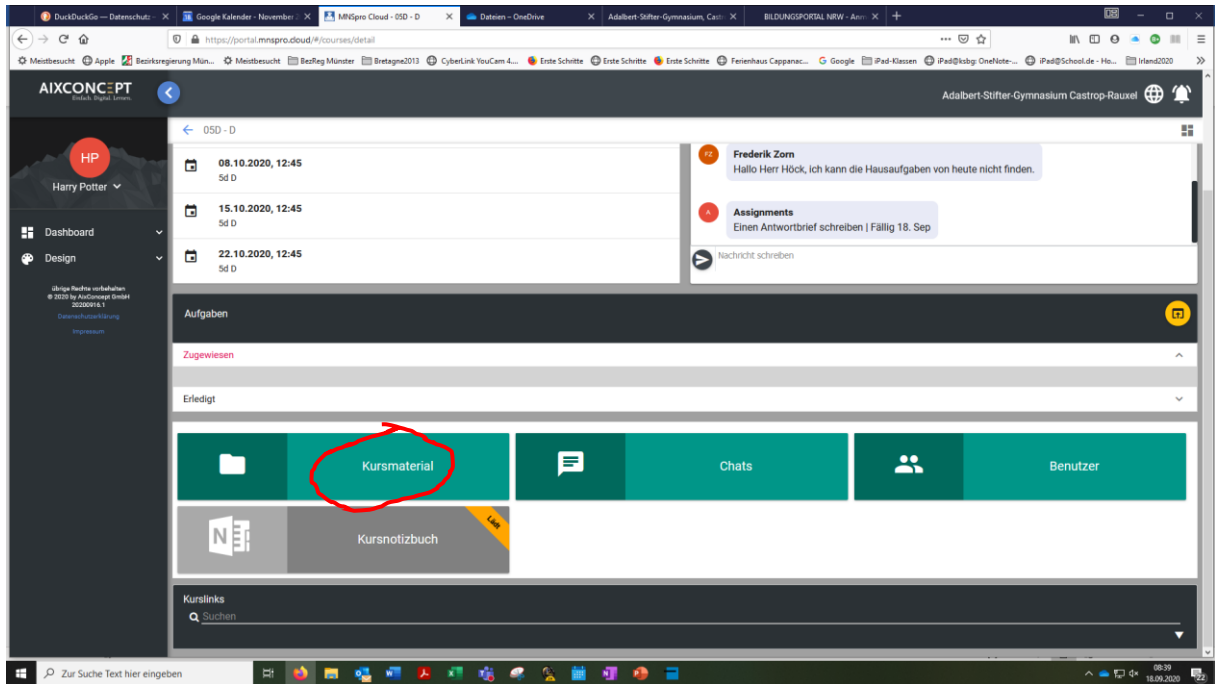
DuckDuckGo — Datenschutz | Google Kalender - November | MNSpro Cloud - 05D - D | Dateien – OneDrive | Adalbert-Stifter-Gymnasium, Castr | BILDUNGSPORTAL NRW - Anm

https://portal.mnspro.cloud/#/courses/detail

Meistbesucht | Apple | Bezirksregierung Mün... | Meistbesucht | BezReg Münster | Bretagne2013 | CyberLink YouCam 4.... | Erste Schritte | Erste Schritte | Erste Schritte | Ferienhaus Cappanac... | Google | iPad-Klassen | iPad@ksbg: OneNote-... | iPad@School.de - Ho... | Irland2020

AIXCONCEPT
Einfach. Digital. Lernen.

Adalbert-Stifter-Gymnasium Castrop-Rauxel

HP
Harry Potter

Dashboard
Design

übrige Rechte vorbehalten
© 2020 by AixConcept GmbH
20200916.1
Datenschutzerklärung
Impressum

05D - D

08.10.2020, 12:45
5d D

15.10.2020, 12:45
5d D

22.10.2020, 12:45
5d D

FZ
Frederik Zorn
Hallo Herr Höck, ich kann die Hausaufgaben von heute nicht finden.

A
Assignments
Einen Antwortbrief schreiben | Fällig 18. Sep

Nachricht schreiben

Aufgaben

Zugewiesen

Erledigt

Kursmaterial

Chats

Benutzer

Kursnotizbuch

Lite

Kurslinks
Suchen

Zur Suche Text hier eingeben

08:39
18.09.2020